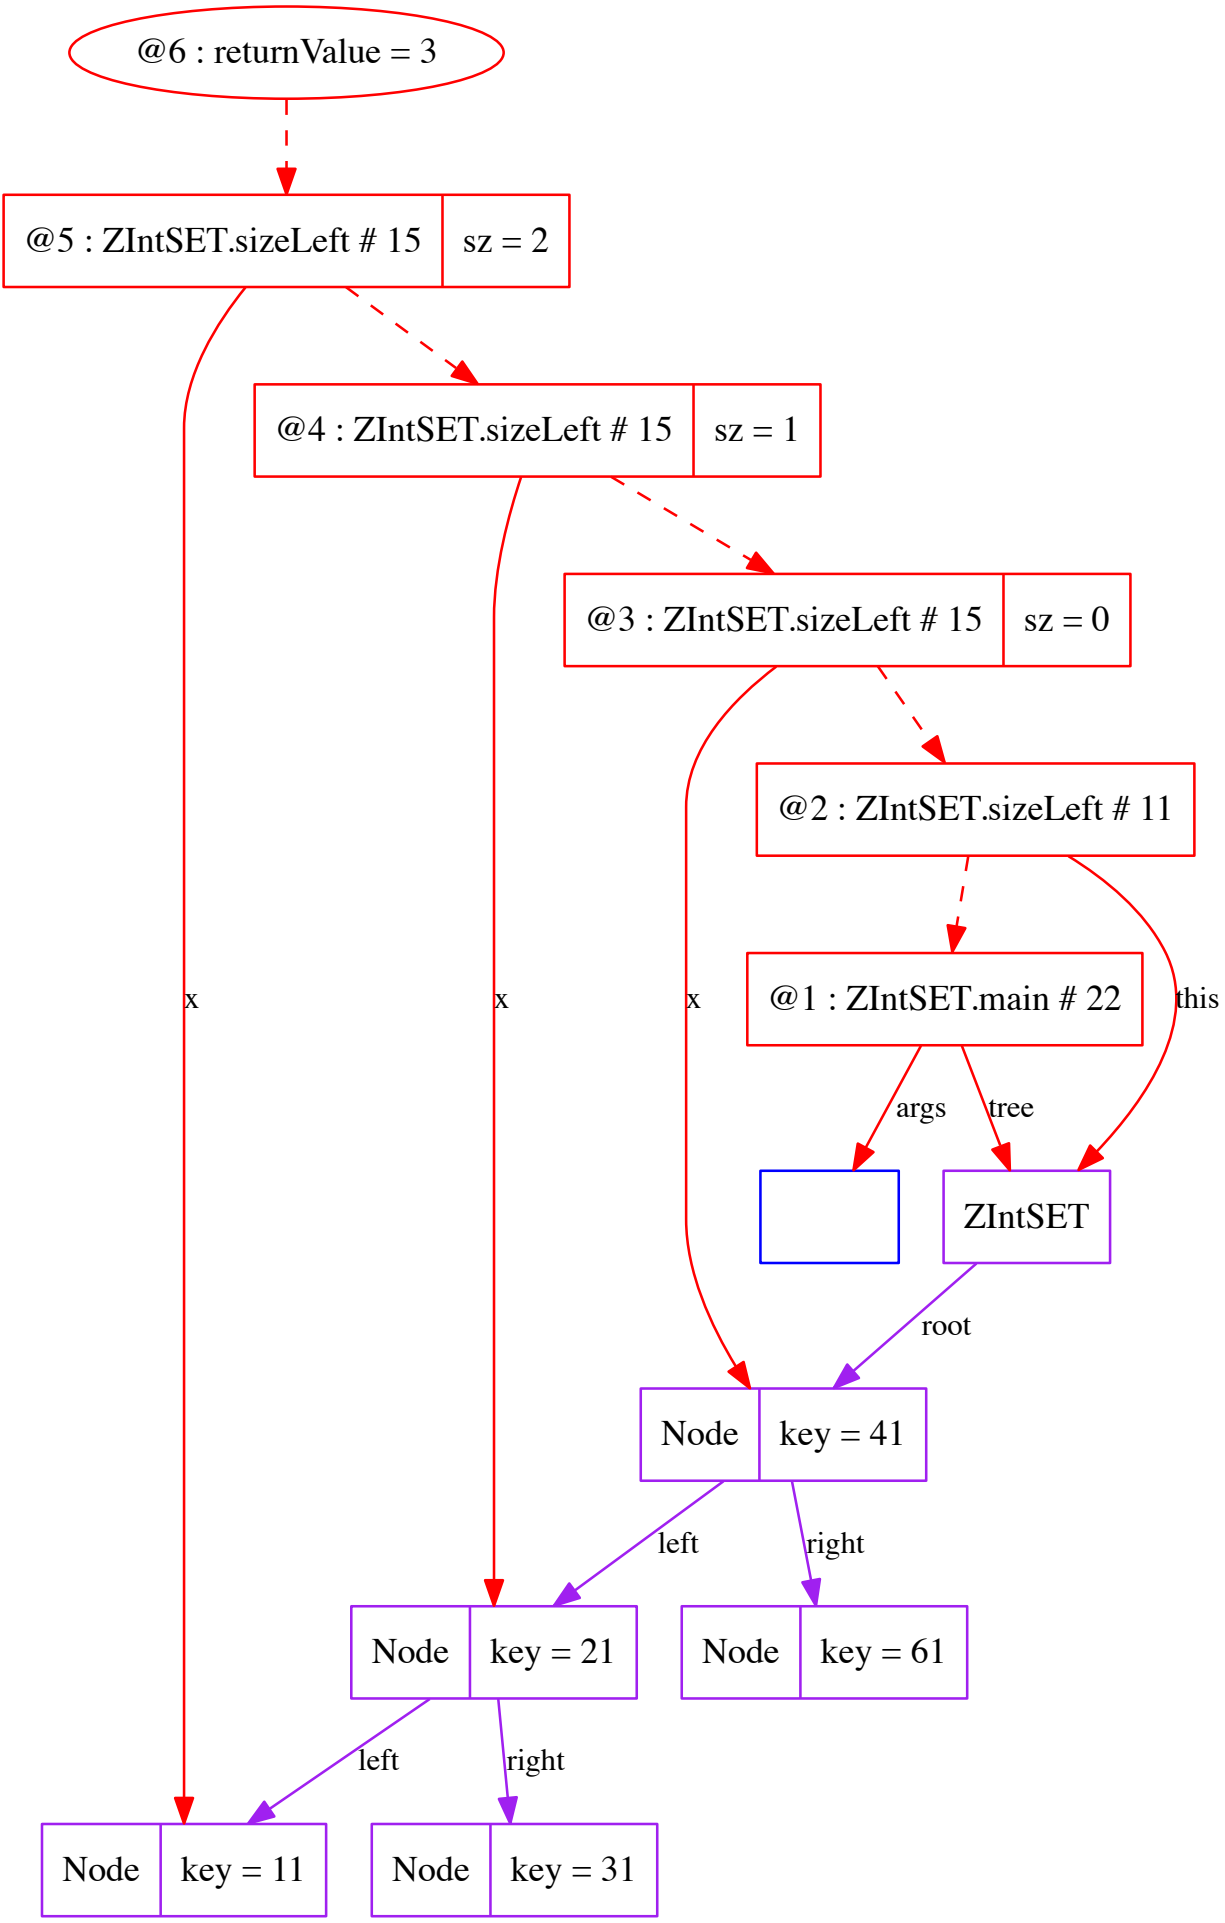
@6 : returnValue = 3

@5 : ZIntSET.sizeLeft # 15 | sz = 2

@4 : ZIntSET.sizeLeft # 15 | sz = 1

@3 : ZIntSET.sizeLeft # 15 | sz = 0

@2 : ZIntSET.sizeLeft # 11

x

x

x

@1 : ZIntSET.main # 22

this

args

tree

ZIntSET

root

Node | key = 41

left

right

Node | key = 21

Node | key = 61

left

right

Node | key = 11

Node | key = 31